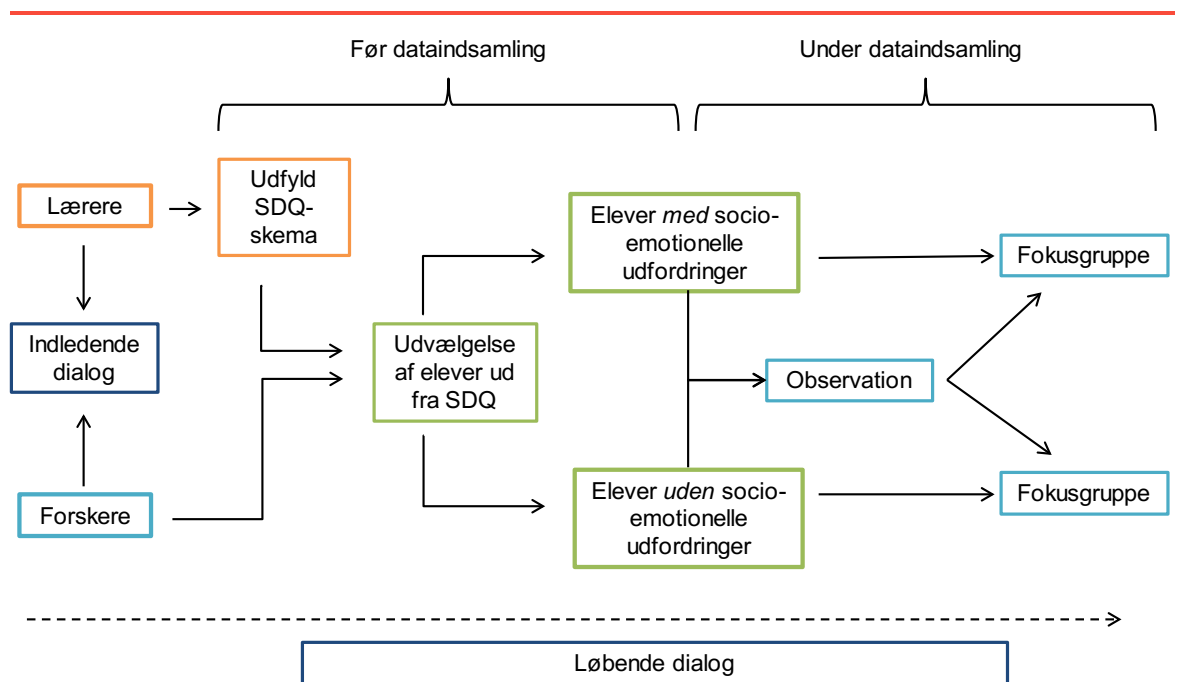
Før dataindsamling

Under dataindsamling

Lærere

Udfyld SDQ-skema

Indledende dialog

Forskere

Udvælgelse af elever ud fra SDQ

Elever *med* socio-emotionelle udfordringer

Observation

Elever *uden* socio-emotionelle udfordringer

Fokusgruppe

Fokusgruppe

Løbende dialog